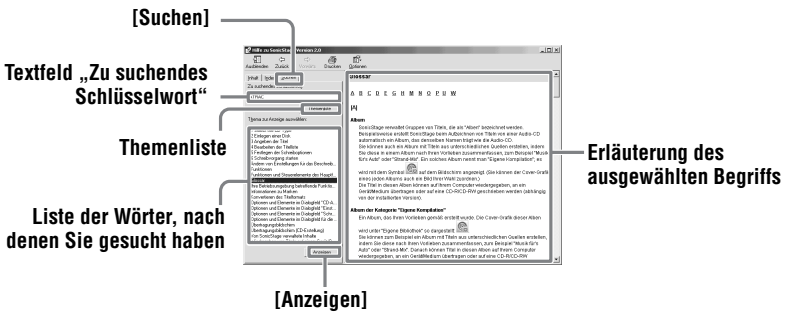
[Suchen]

Textfeld „Zu suchendes Schlüsselwort"

Themenliste

Liste der Wörter, nach denen Sie gesucht haben

[Anzeigen]

Erläuterung des ausgewählten Begriffs

Hilfe zu SonicStage Version 2.0

Ausblenden Zurück Weiter Drucken Optionen

Inhalt Index Suchen

Zu suchendes Schlüsselwort:

Album

Themen auflisten

Thema zur Anzeige auswählen:

Glossar

A B C D E G H M N O P U W

[A]

Album

Album der Kategorie "Eigene Kompilation"

Anzeigen